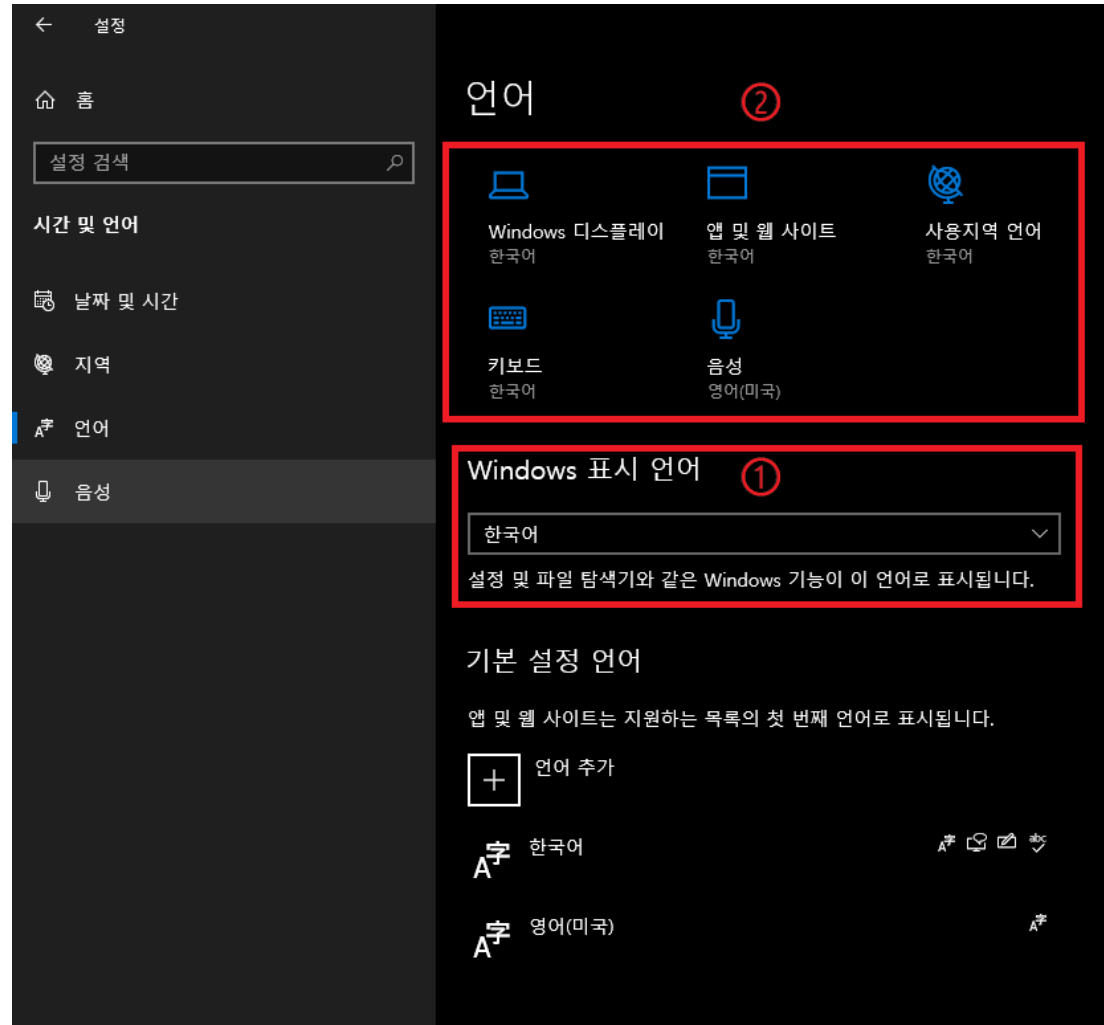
← 설정

홈

설정 검색

시간 및 언어

날짜 및 시간

지역

언어

음성

언어

②

Windows 디스플레이
한국어

앱 및 웹 사이트
한국어

사용지역 언어
한국어

키보드
한국어

음성
영어(미국)

Windows 표시 언어

①

한국어

설정 및 파일 탐색기와 같은 Windows 기능이 이 언어로 표시됩니다.

기본 설정 언어

앱 및 웹 사이트는 지원하는 목록의 첫 번째 언어로 표시됩니다.

언어 추가

한국어

영어(미국)